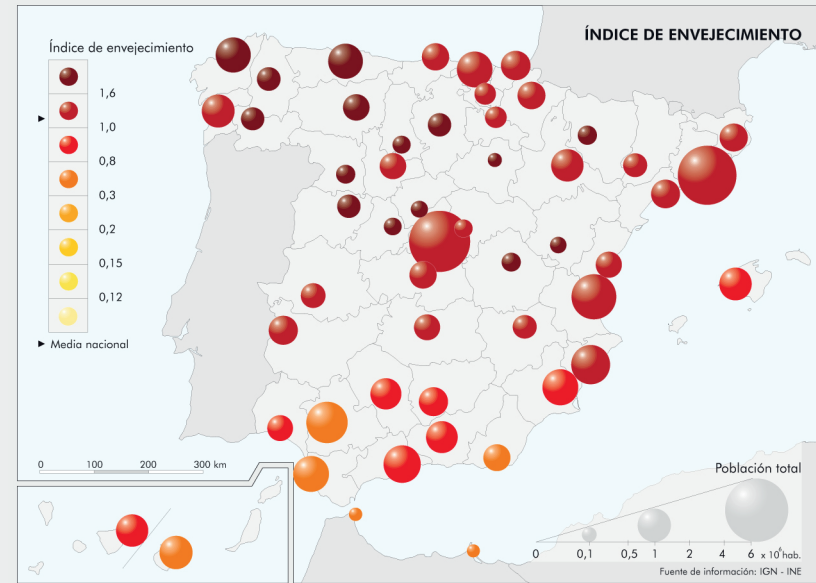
ÍNDICE DE ENVEJECIMIENTO

Índice de envejecimiento

1,6

1,0

0,8

0,3

0,2

0,15

0,12

Media nacional

0 100 200 300 km

Población total

0 0,1 0,5 1 2 4 6 x $10^6$ hab.

Fuente de información: IGN - INE